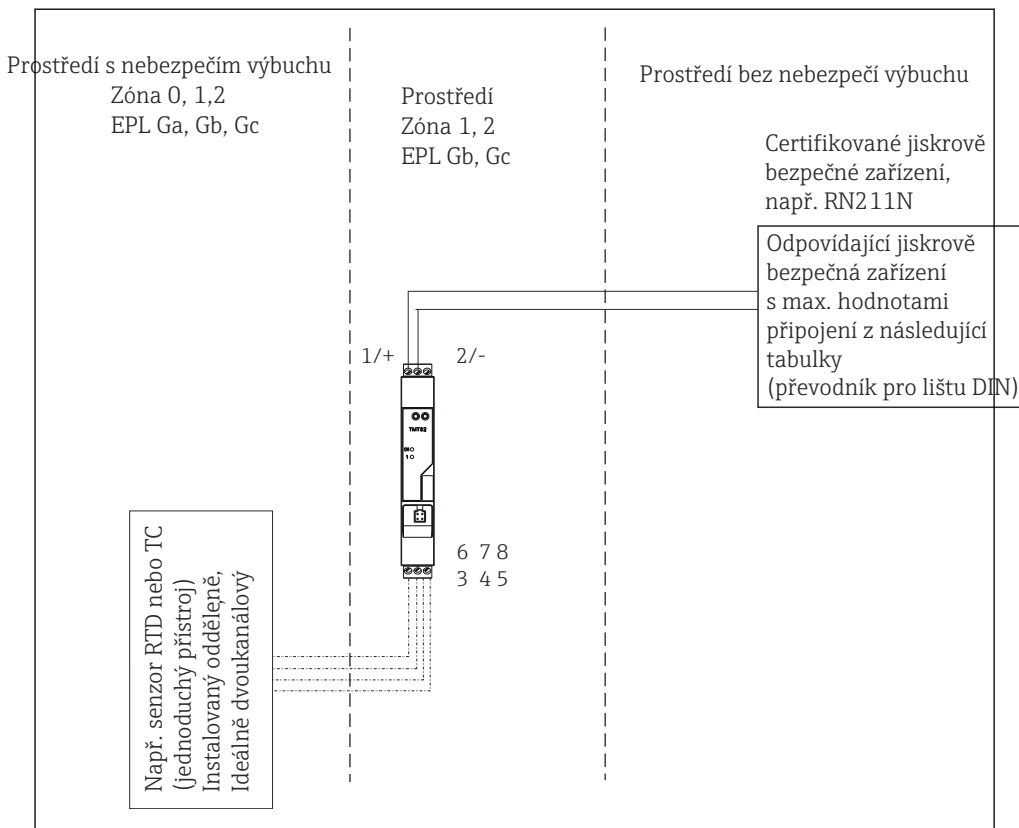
Prostředí s nebezpečím výbuchu
Zóna 0, 1,2
EPL Ga, Gb, Gc

Prostředí
Zóna 1, 2
EPL Gb, Gc

Prostředí bez nebezpečí výbuchu

Certifikované jiskrově bezpečné zařízení, např. RN211N

Odpovídající jiskrově bezpečná zařízení s max. hodnotami připojení z následující tabulky (převodník pro lištu DIN)

1/+

2/-

TMT82

6 7 8
3 4 5

Např. senzor RTD nebo TC (jednoduchý přístroj) Instalovaný odděleně, Ideálně dvoukanálový